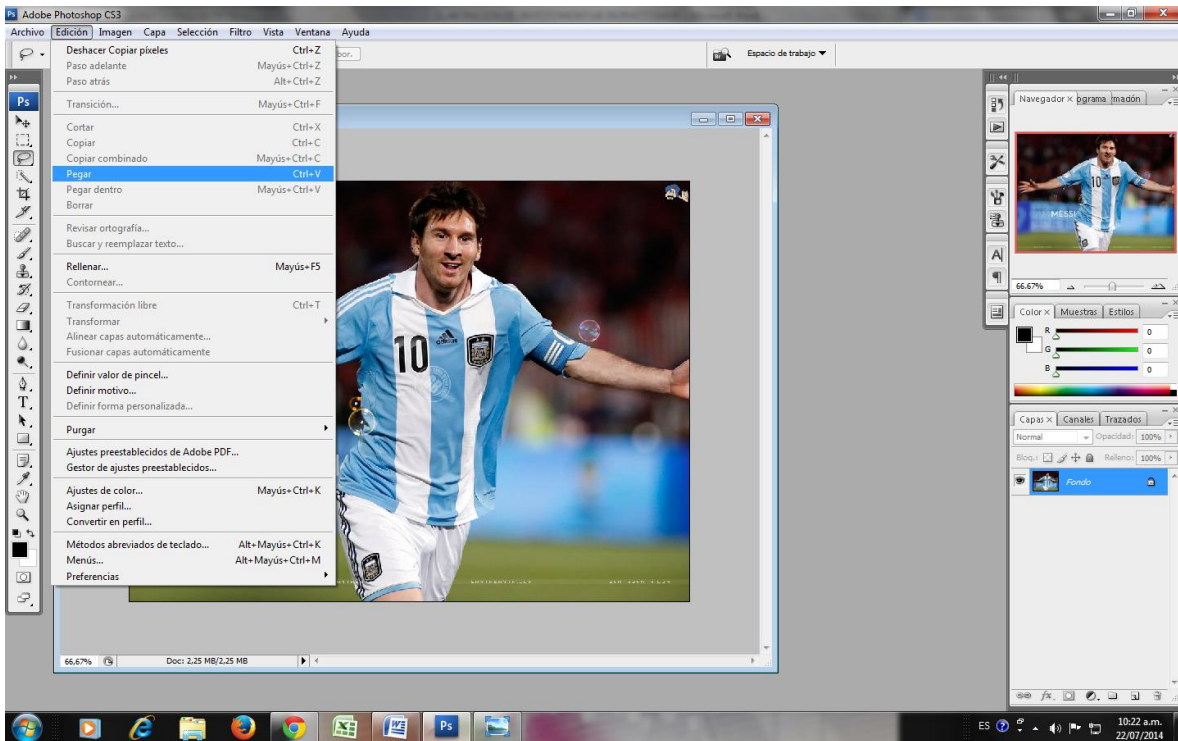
Adobe Photoshop CS3

Archivo Edición Imagen Capa Selección Filtro Vista Ventana Ayuda

Deshacer Copiar píxeles Ctrl+Z
Paso adelante Mayús+Ctrl+Z
Paso atrás Alt+Ctrl+Z
Transición... Mayús+Ctrl+F
Cortar Ctrl+X
Copiar Ctrl+C
Copiar combinado Mayús+Ctrl+C
Pegar Ctrl+V
Pegar dentro Mayús+Ctrl+V
Borrar
Revisar ortografía...
Buscar y reemplazar texto...
Rellenar... Mayús+F5
Contornear...
Transformación libre Ctrl+T
Transformar
Alinear capas automáticamente...
Fusionar capas automáticamente
Definir valor de pincel...
Definir motivo...
Definir forma personalizada...
Purgar
Ajustes preestablecidos de Adobe PDF...
Gestor de ajustes preestablecidos...
Ajustes de color... Mayús+Ctrl+K
Asignar perfil...
Convertir en perfil...
Métodos abreviados de teclado... Alt+Mayús+Ctrl+K
Menús... Alt+Mayús+Ctrl+M
Preferencias

bor.

Espacio de trabajo ▼

Navegador × ograma mación

66.67%

Color × Muestras Estilos
R 0
G 0
B 0

Capas × Canales Trazados
Normal Opacidad: 100%
Bloq.: Relleno: 100%
Fondo

66,67% Doc: 2,25 MB/2,25 MB

ES 10:22 a.m. 22/07/2014